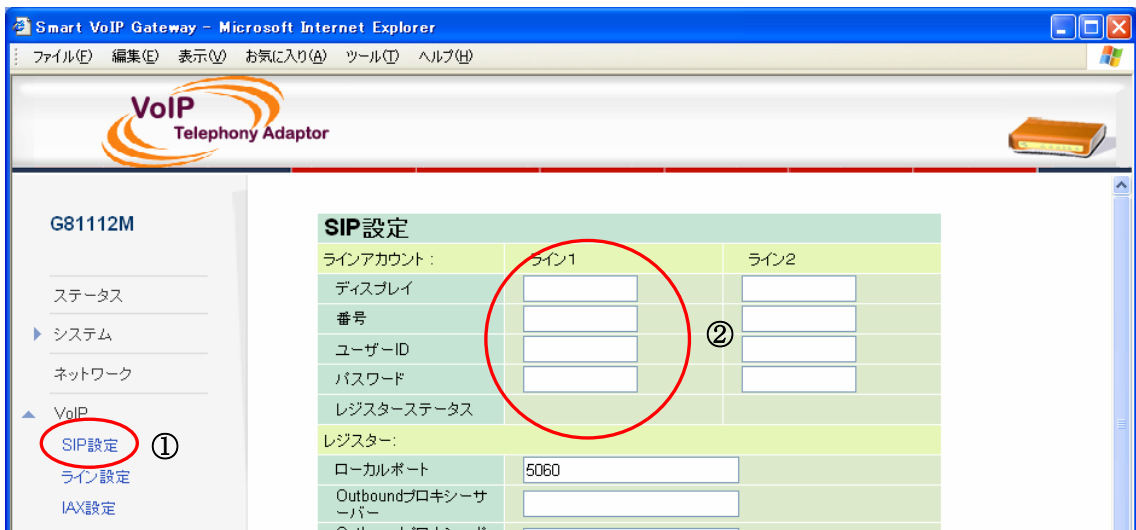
Smart VoIP Gateway - Microsoft Internet Explorer

ファイル(F) 編集(E) 表示(V) お気に入り(A) ツール(T) ヘルプ(H)

VoIP
Telephony Adaptor

G81112M

ステータス
システム
ネットワーク
VoIP
SIP設定 ①
ライン設定
IAX設定

SIP設定

| ラインアカウント： | ライン1 | ライン2 |
|---|---|---|
| ディスプレイ | | |
| 番号 | | ② |
| ユーザーID | | |
| パスワード | | |
| レジスターステータス | | |
| レジスター: | | |
| ローカルポート | 5060 | |
| Outboundプロキシーサーバー | | |
| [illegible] | | |